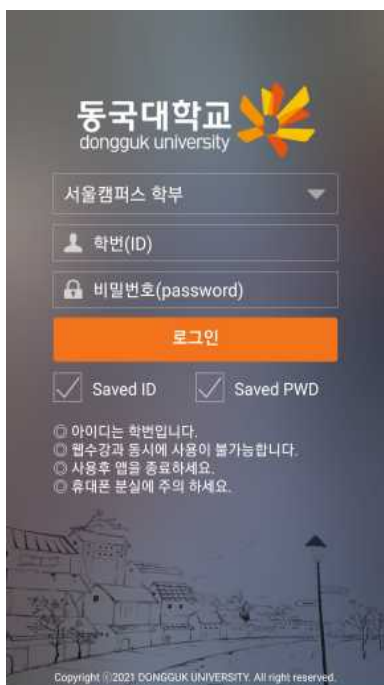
동국대학교
dongguk university

서울캠퍼스 학부

학번(ID)

비밀번호(password)

로그인

Saved ID

Saved PWD

◎ 아이디는 학번입니다.
◎ 웹수강과 동시에 사용이 불가능합니다.
◎ 사용후 앱을 종료하세요.
◎ 휴대폰 분실에 주의 하세요.

Copyright ©2021 DONGGUK UNIVERSITY. All right reserved.